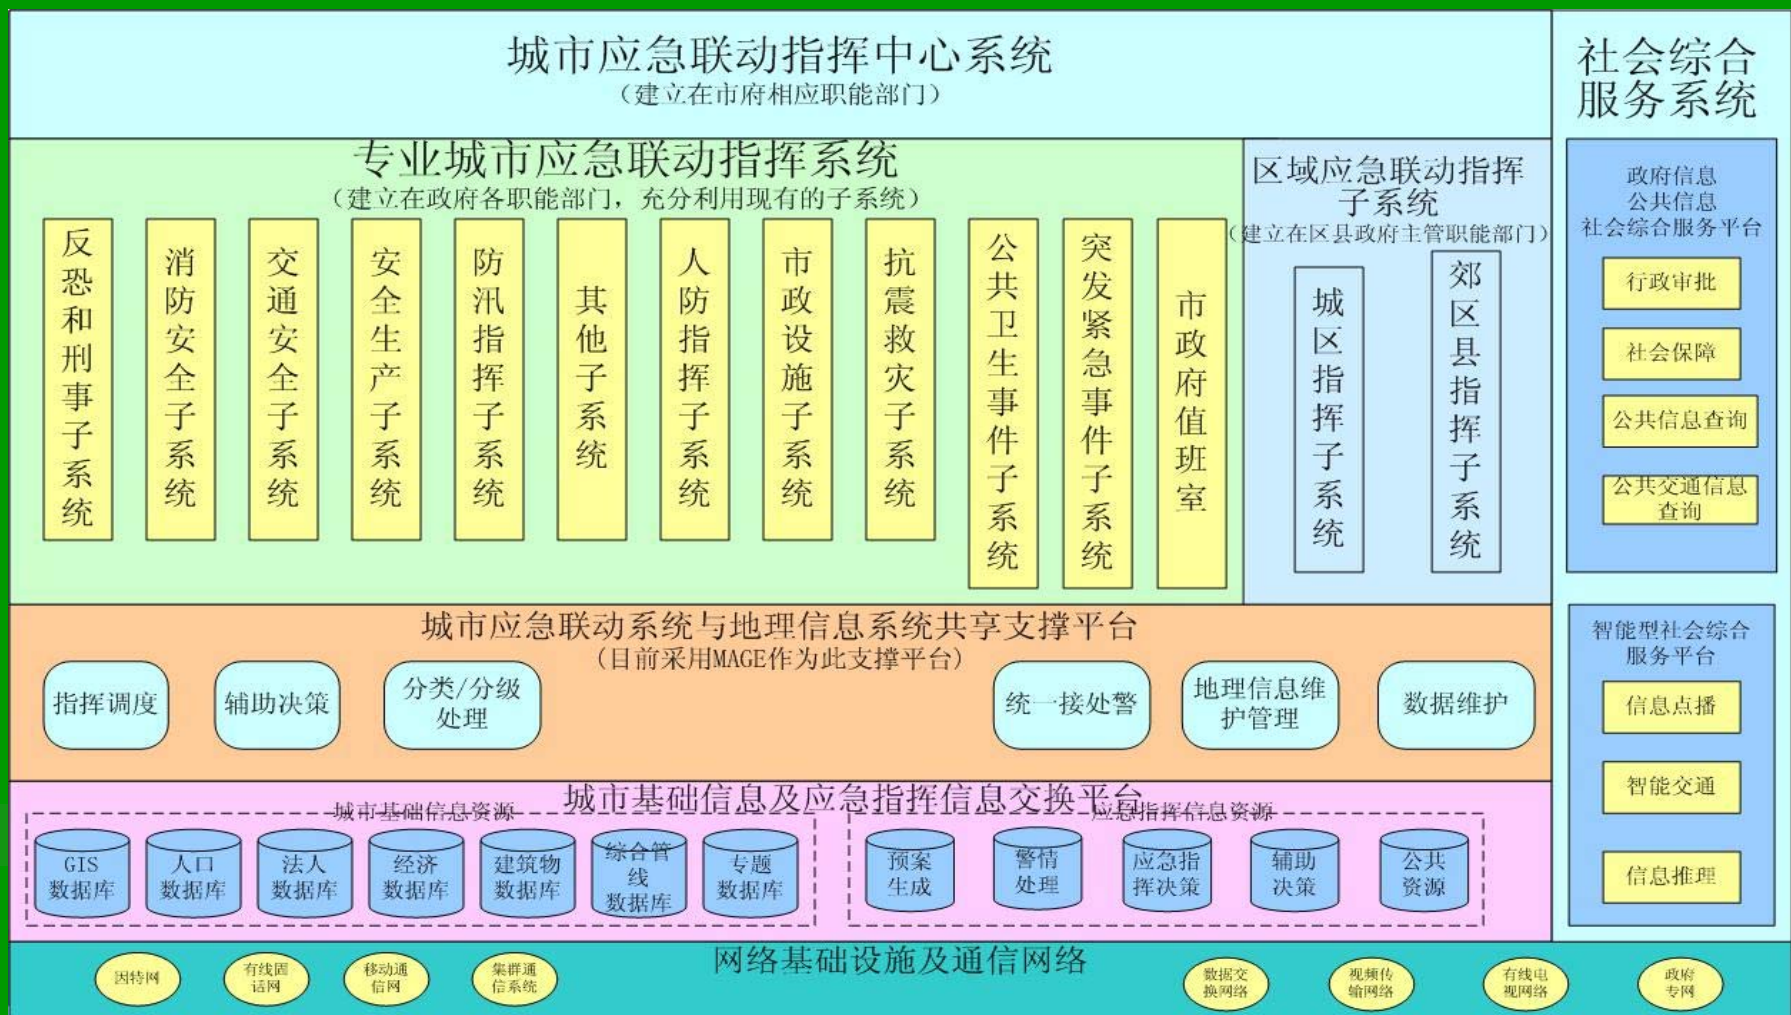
城市应急联动指挥中心系统
（建立在市府相应职能部门）

社会综合服务系统

专业城市应急联动指挥系统
（建立在政府各职能部门，充分利用现有的子系统）

反恐和刑事子系统
消防安全子系统
交通安全子系统
安全生产子系统
防汛指挥子系统
其他子系统
人防指挥子系统
市政设施子系统
抗震救灾子系统
公共卫生事件子系统
突发紧急事件子系统
市政府值班室

区域应急联动指挥子系统
（建立在区县政府主管职能部门）
城区指挥子系统
郊区县指挥子系统

政府信息
公共信息
社会综合服务平台
行政审批
社会保障
公共信息查询
公共交通信息查询

城市应急联动系统与地理信息系统共享支撑平台
（目前采用MAGE作为此支撑平台）
指挥调度
辅助决策
分类/分级处理
统一接处警
地理信息维护管理
数据维护

智能型社会综合服务平台
信息点播
智能交通
信息推理

城市基础信息及应急指挥信息交换平台
城市基础信息资源
GIS数据库
人口数据库
法人数据库
经济数据库
建筑物数据库
综合管线数据库
专题数据库
应急指挥信息资源
预案生成
警情处理
应急指挥决策
辅助决策
公共资源

网络基础设施及通信网络
因特网
有线固话网
移动通信网
集群通信系统
数据交换网络
视频传输网络
有线电视网络
政府专网